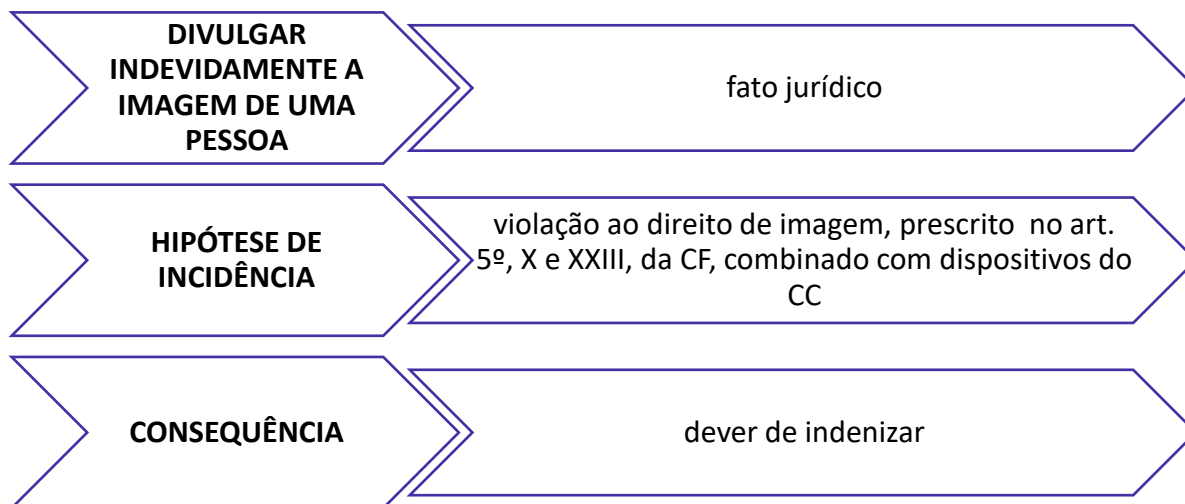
DIVULGAR INDEVIDAMENTE A IMAGEM DE UMA PESSOA

fato jurídico

HIPÓTESE DE INCIDÊNCIA

violação ao direito de imagem, prescrito no art. 5º, X e XXIII, da CF, combinado com dispositivos do CC

CONSEQUÊNCIA

dever de indenizar